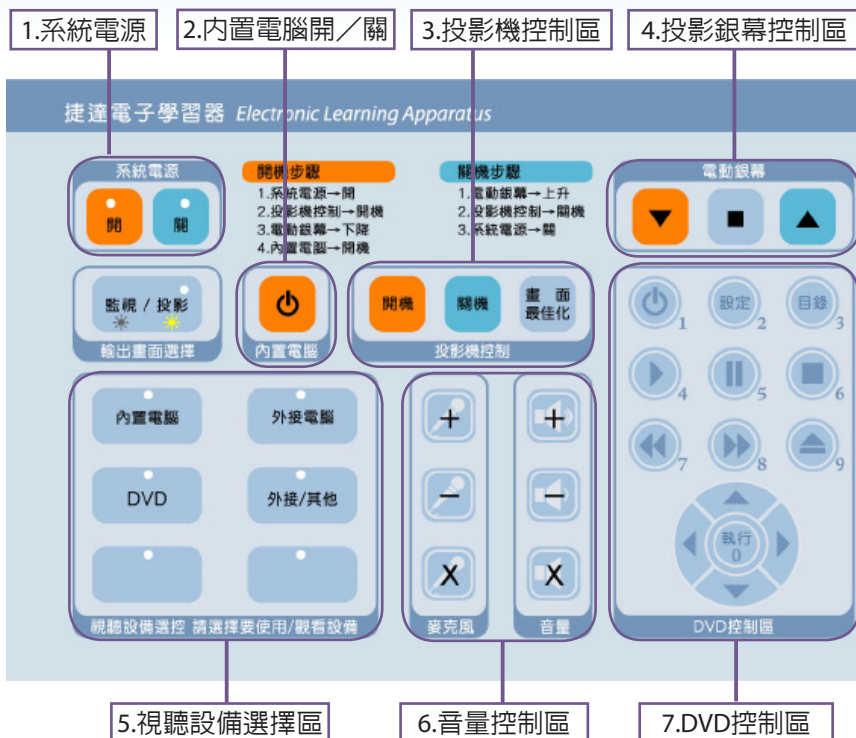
1.系統電源

2.內置電腦開／關

3.投影機控制區

4.投影銀幕控制區

捷達電子學習器 Electronic Learning Apparatus

系統電源

開

關

開機步驟
1.系統電源→開
2.投影機控制→開機
3.電動銀幕→下降
4.內置電腦→開機

關機步驟
1.電動銀幕→上升
2.投影機控制→關機
3.系統電源→關

電動銀幕

監視 / 投影

輸出畫面選擇

內置電腦

開機

關機

畫 面 最佳化

投影機控制

設定

目錄

1 2 3 4 5 6 7 8 9

執行 0

內置電腦

外接電腦

DVD

外接/其他

視聽設備選控 請選擇要使用/觀看設備

+

−

X

麥克風

+

−

X

音量

DVD控制區

5.視聽設備選擇區

6.音量控制區

7.DVD控制區